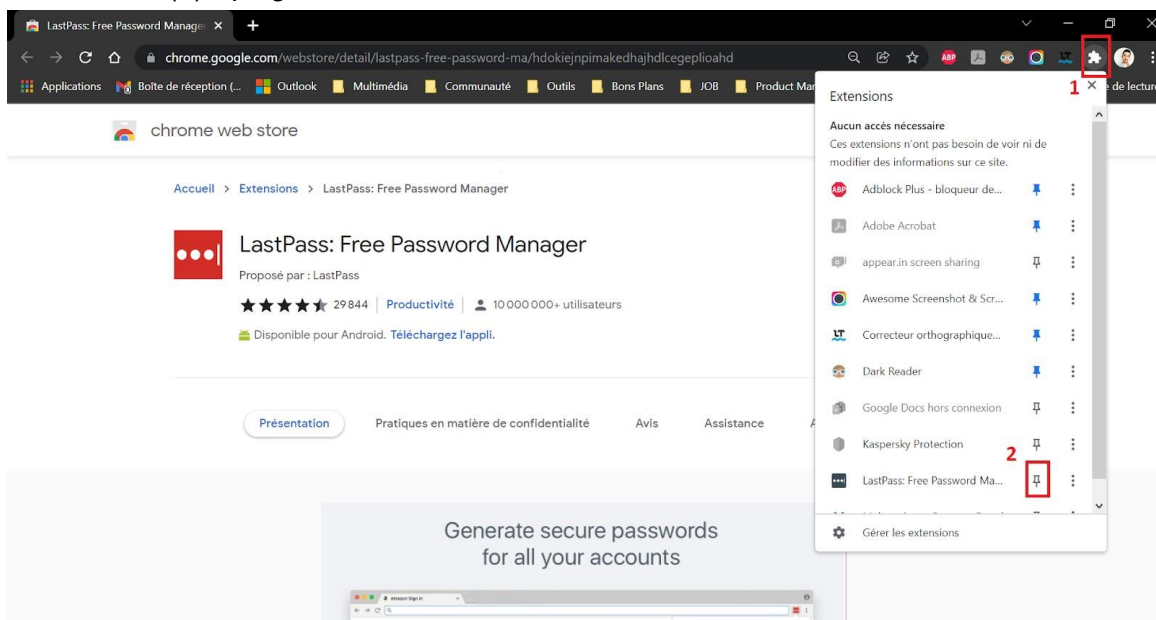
LastPass: Free Password Manage ×

chrome.google.com/webstore/detail/lastpass-free-password-ma/hdokiejnpimakedhajhdlcegeplioahd

Applications Boîte de réception (... Outlook Multimédia Communauté Outils Bons Plans JOB Product Mar

de lectur

chrome web store

Accueil > Extensions > LastPass: Free Password Manager

LastPass: Free Password Manager

Proposé par : LastPass

29 844 | Productivité | 10 000 000+ utilisateurs

Disponible pour Android. Téléchargez l'appli.

Présentation Pratiques en matière de confidentialité Avis Assistance

Generate secure passwords for all your accounts

Amazon Sign In

Extensions

1

Aucun accès nécessaire

Ces extensions n'ont pas besoin de voir ni de modifier des informations sur ce site.

Adblock Plus - bloqueur de...

Adobe Acrobat

appear.in screen sharing

Awesome Screenshot & Scr...

Correcteur orthographique...

Dark Reader

Google Docs hors connexion

Kaspersky Protection

2

LastPass: Free Password Ma...

Gérer les extensions